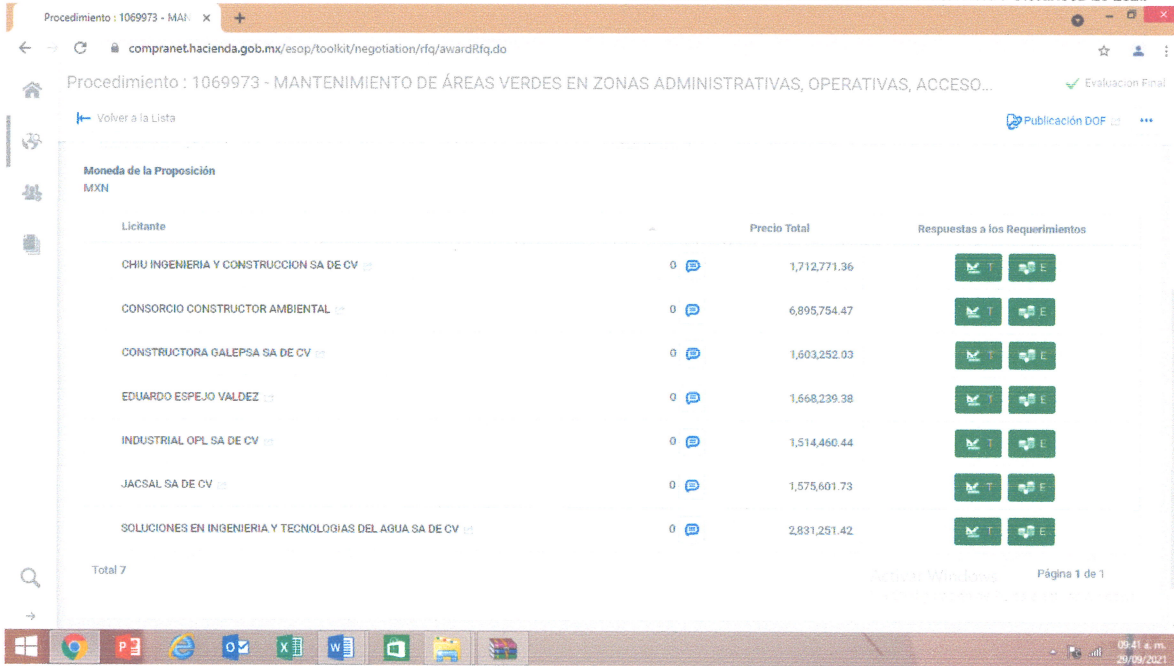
Procedimiento : 1069973 - MAN ×

compranet.hacienda.gob.mx/esop/toolkit/negotiation/rfq/awardRfq.do

Procedimiento : 1069973 - MANTENIMIENTO DE ÁREAS VERDES EN ZONAS ADMINISTRATIVAS, OPERATIVAS, ACCESO...

Evaluacion Final

Volver a la Lista

Publicación DOF

Moneda de la Proposición
MXN

| Licitante | | Precio Total | Respuestas a los Requerimientos |
|---|---|---|---|
| CHIU INGENIERIA Y CONSTRUCCION SA DE CV | 0 | 1,712,771.36 | T E |
| CONSORCIO CONSTRUCTOR AMBIENTAL | 0 | 6,895,754.47 | T E |
| CONSTRUCTORA GALEPSA SA DE CV | 0 | 1,603,252.03 | T E |
| EDUARDO ESPEJO VALDEZ | 0 | 1,668,239.38 | T E |
| INDUSTRIAL OPL SA DE CV | 0 | 1,514,460.44 | T E |
| JACSAL SA DE CV | 0 | 1,575,601.73 | T E |
| SOLUCIONES EN INGENIERIA Y TECNOLOGIAS DEL AGUA SA DE CV | 0 | 2,831,251.42 | T E |

Total 7

Activar Windows

Página 1 de 1

09:41 a. m.
29/09/2021